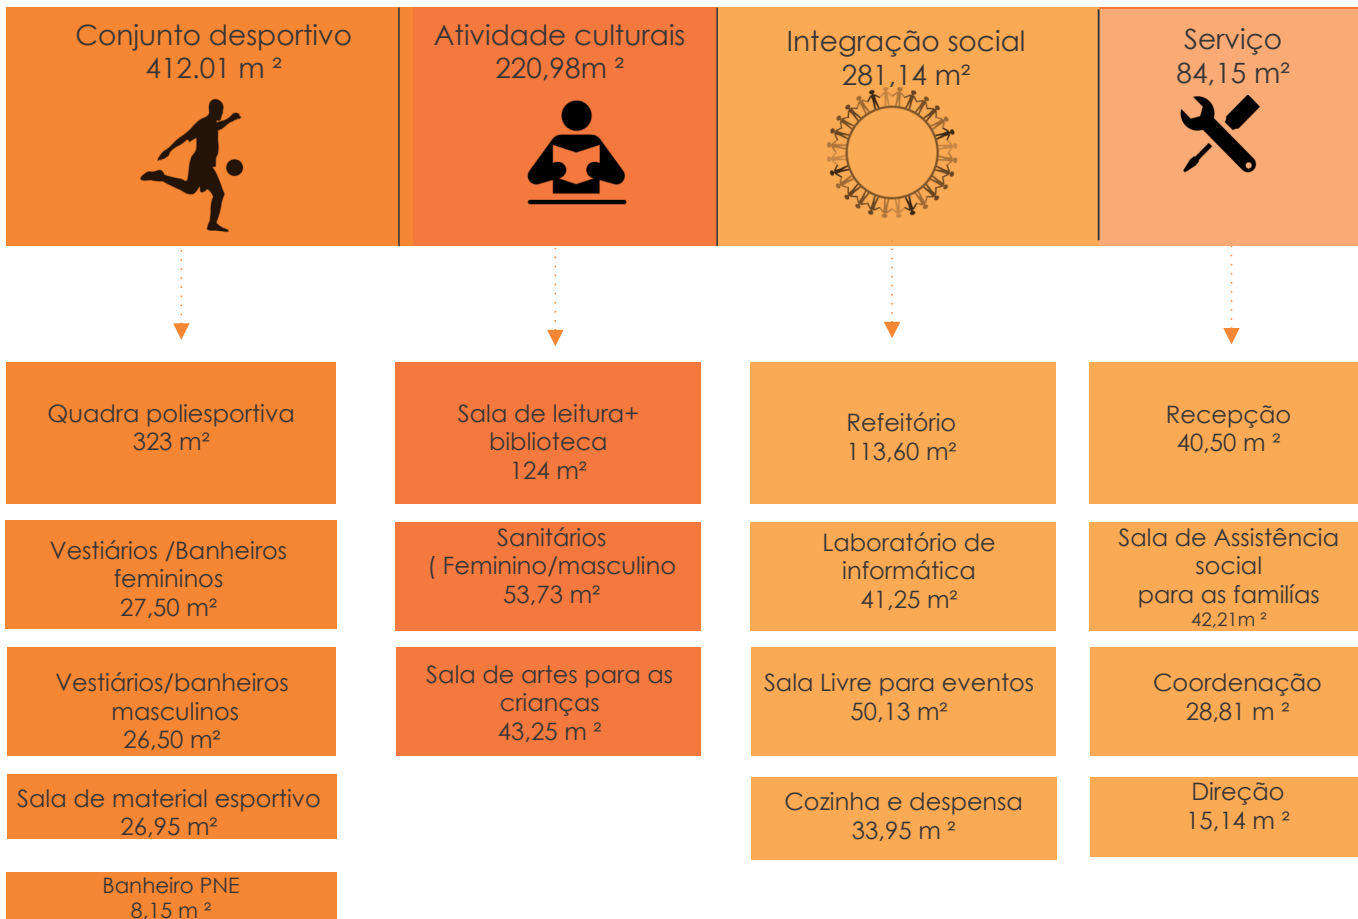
Conjunto desportivo
412.01 m ²

Atividade culturais
220,98m ²

Integração social
281,14 m²

Serviço
84,15 m²

Quadra poliesportiva
323 m²

Vestiários /Banheiros femininos
27,50 m²

Vestiários/banheiros masculinos
26,50 m²

Sala de material esportivo
26,95 m²

Banheiro PNE
8,15 m ²

Sala de leitura+ biblioteca
124 m²

Sanitários
( Feminino/masculino
53,73 m²

Sala de artes para as crianças
43,25 m ²

Refeitório
113,60 m²

Laboratório de informática
41,25 m²

Sala Livre para eventos
50,13 m²

Cozinha e despensa
33,95 m ²

Recepção
40,50 m ²

Sala de Assistência social
para as famílias
42,21m ²

Coordenação
28,81 m ²

Direção
15,14 m ²